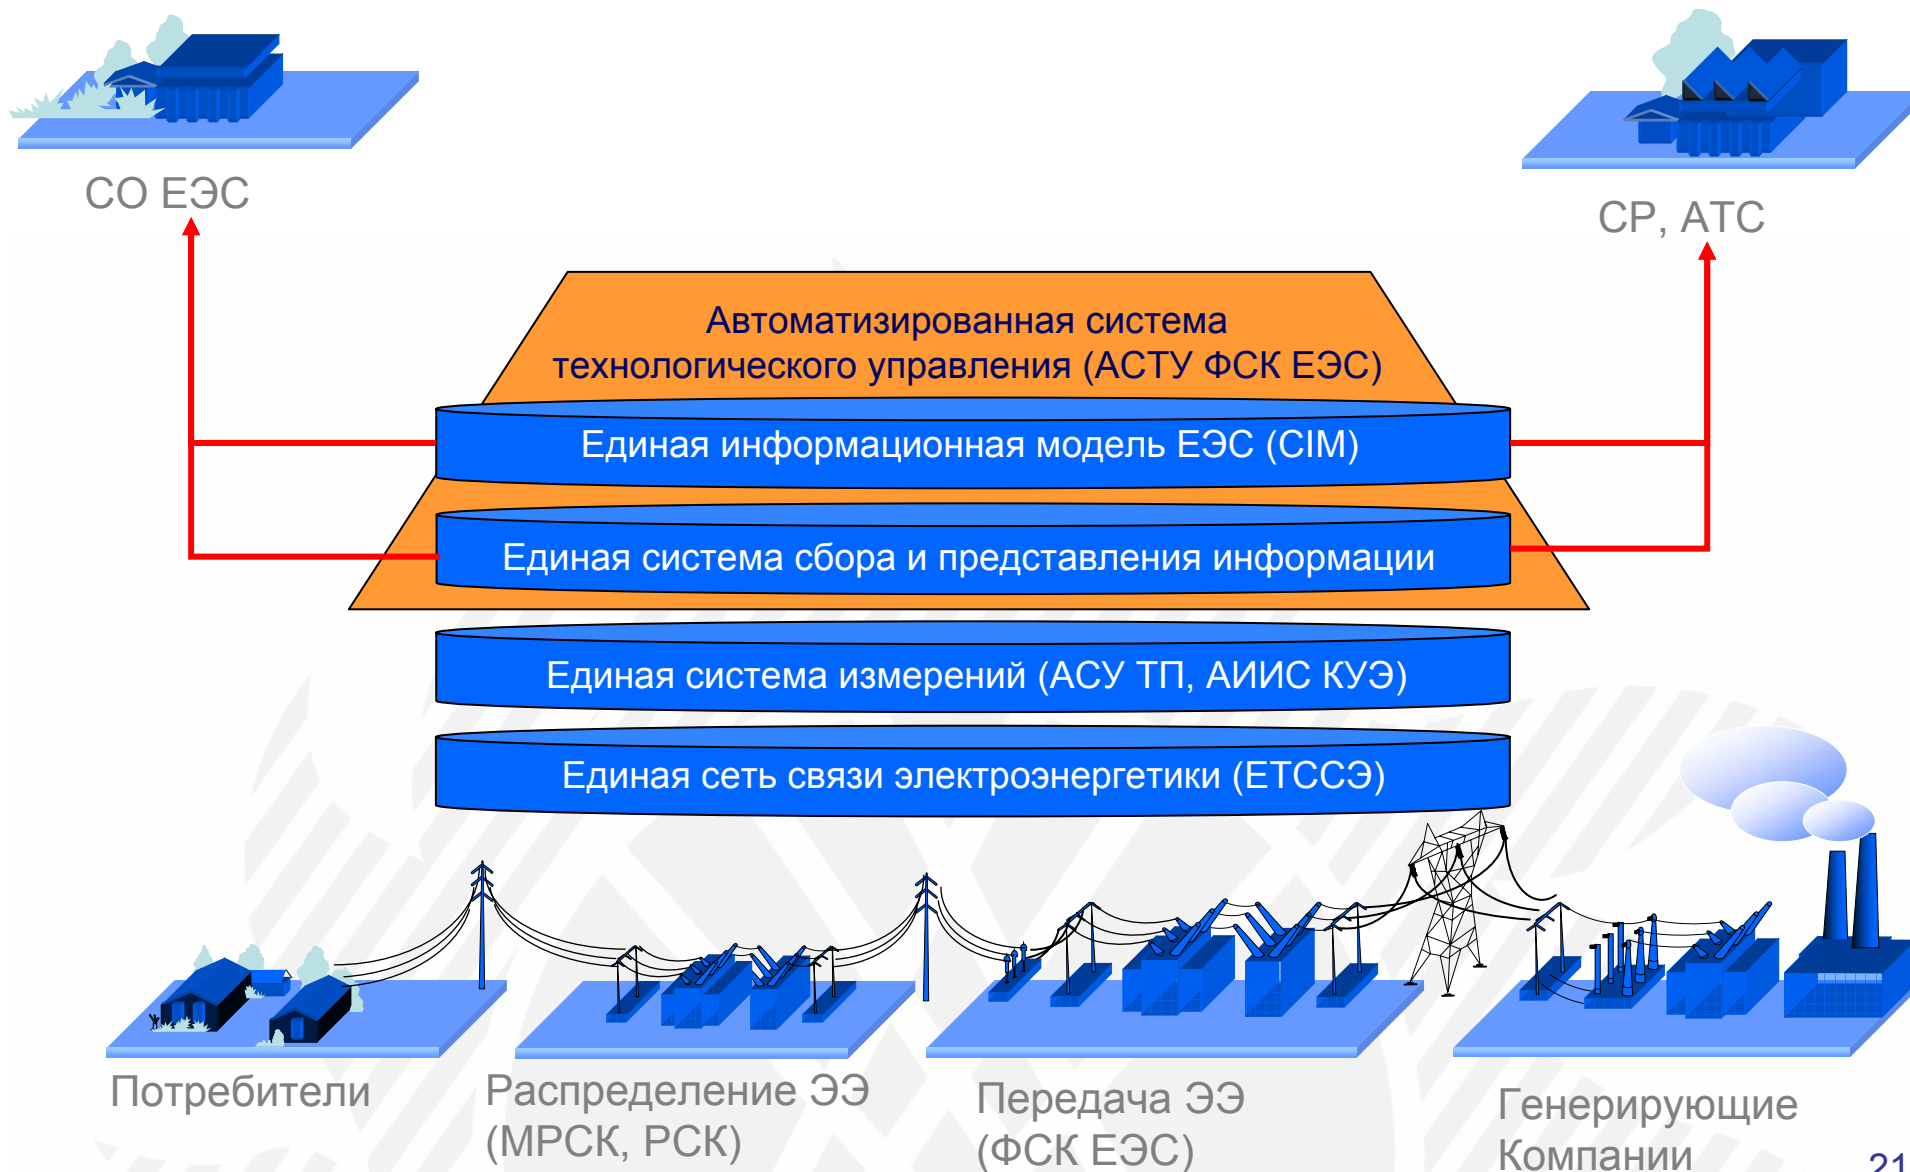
СО ЕЭС

СР, АТС

Автоматизированная система технологического управления (АСТУ ФСК ЕЭС)

Единая информационная модель ЕЭС (CIM)

Единая система сбора и представления информации

Единая система измерений (АСУ ТП, АИИС КУЭ)

Единая сеть связи электроэнергетики (ЕТССЭ)

Потребители

Распределение ЭЭ (МРСК, РСК)

Передача ЭЭ (ФСК ЕЭС)

Генерирующие Компании

21